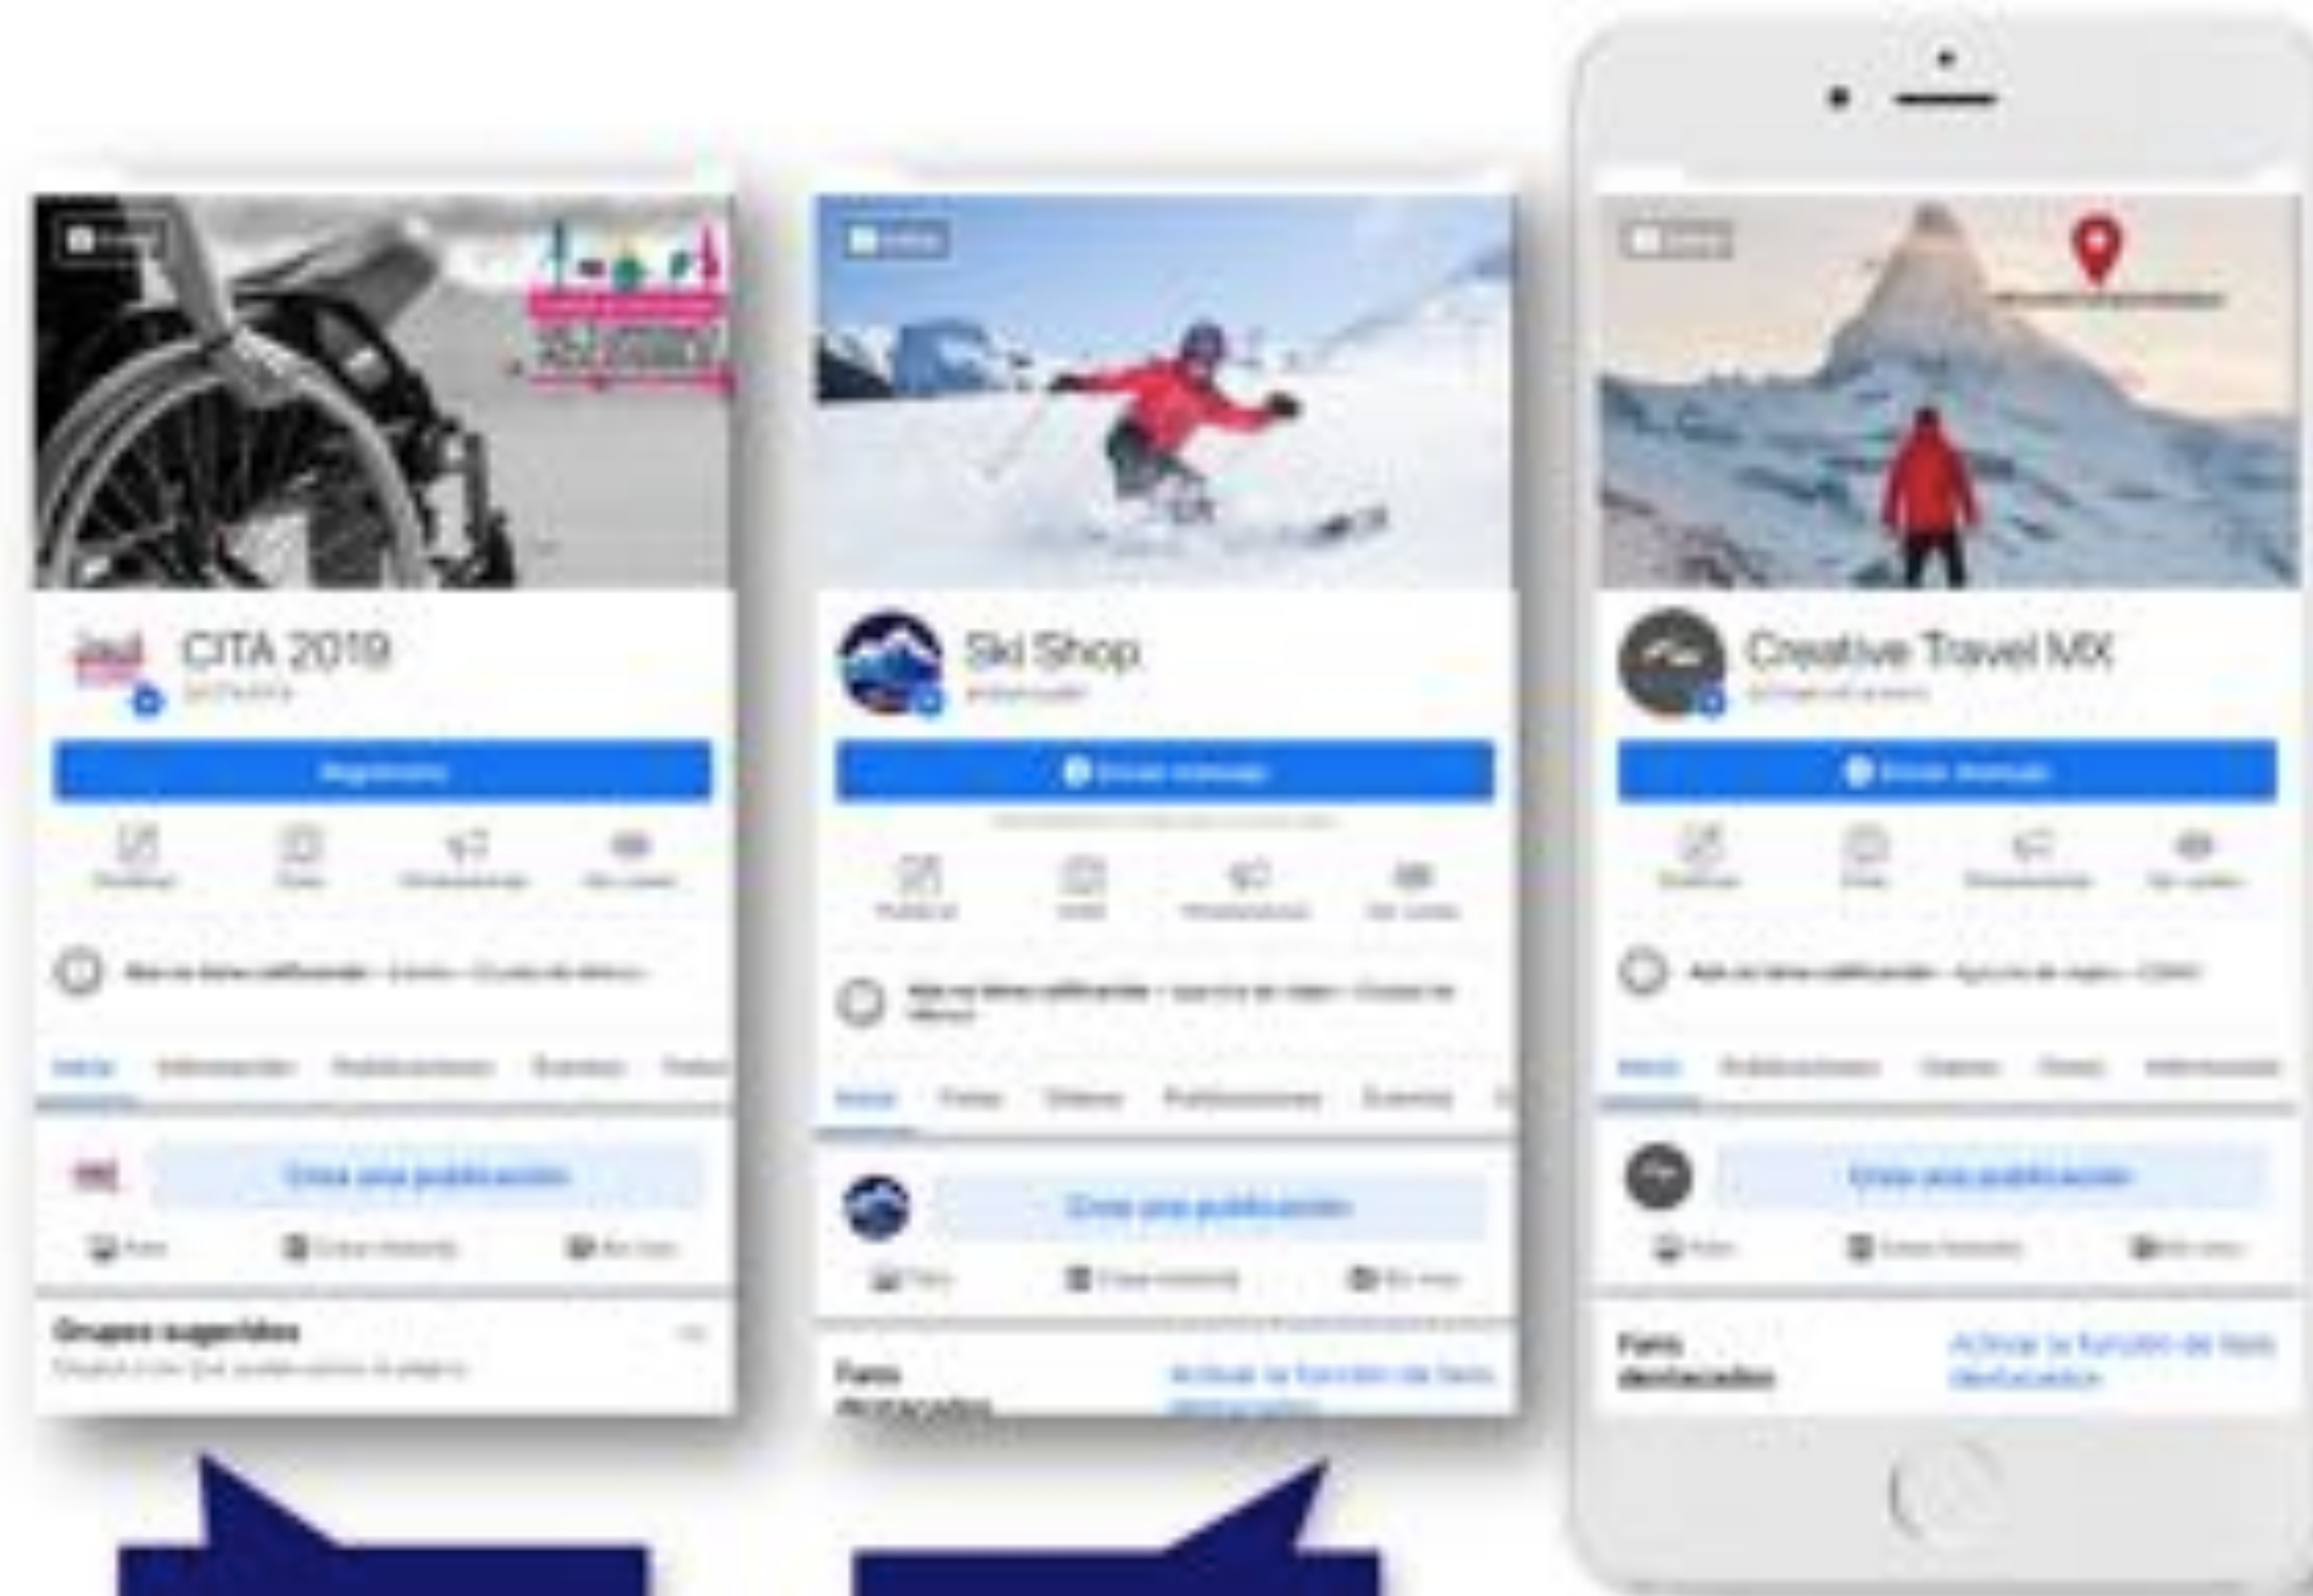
CITA 2019

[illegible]

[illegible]

Publicar

Crea una publicación

Grupos sugeridos

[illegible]

Ski Shop

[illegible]

Enviar mensaje

Publicar

Crea una publicación

Fans destacados

Activar la función de fans destacados

Creative Travel MX

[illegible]

Enviar mensaje

Crea una publicación

Fans destacados

Activar la función de fans destacados